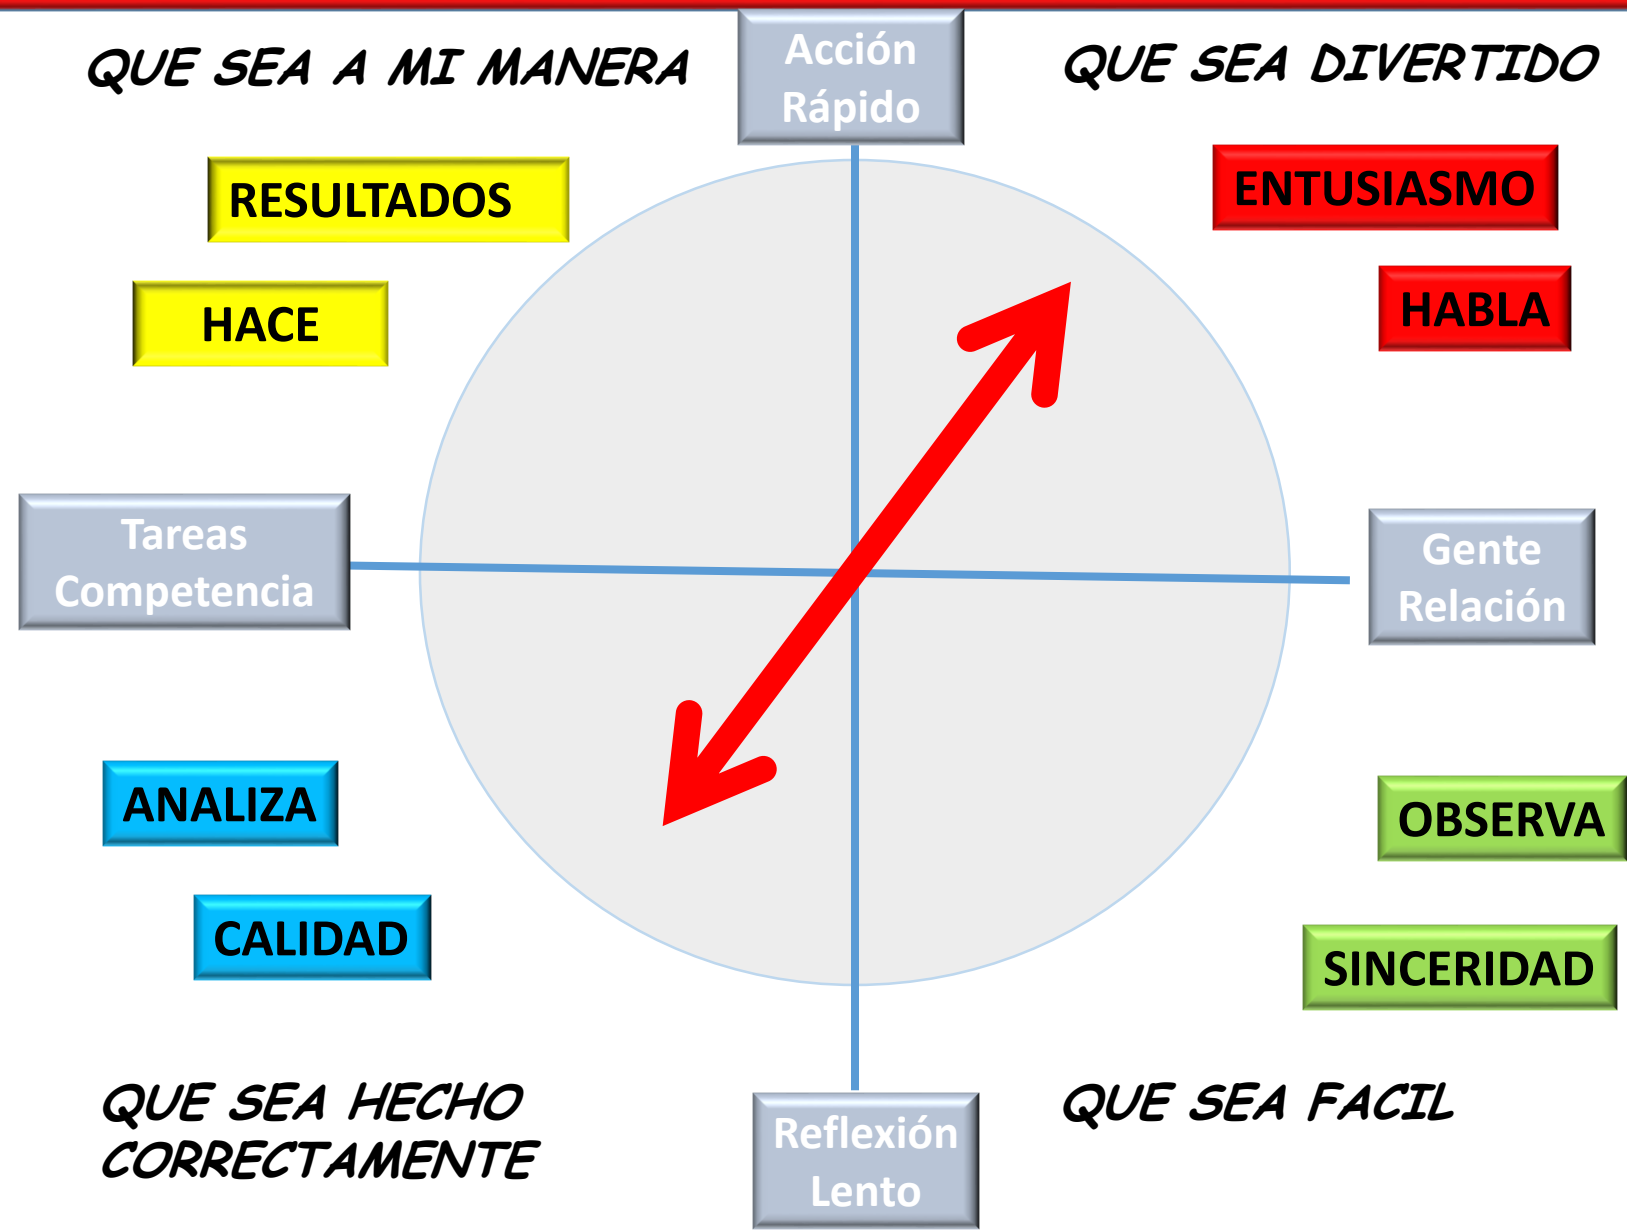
QUE SEA A MI MANERA

Acción
Rápido

QUE SEA DIVERTIDO

RESULTADOS

HACE

ENTUSIASMO

HABLA

Tareas
Competencia

Gente
Relación

ANALIZA

CALIDAD

OBSERVA

SINCERIDAD

QUE SEA HECHO CORRECTAMENTE

Reflexión
Lento

QUE SEA FACIL